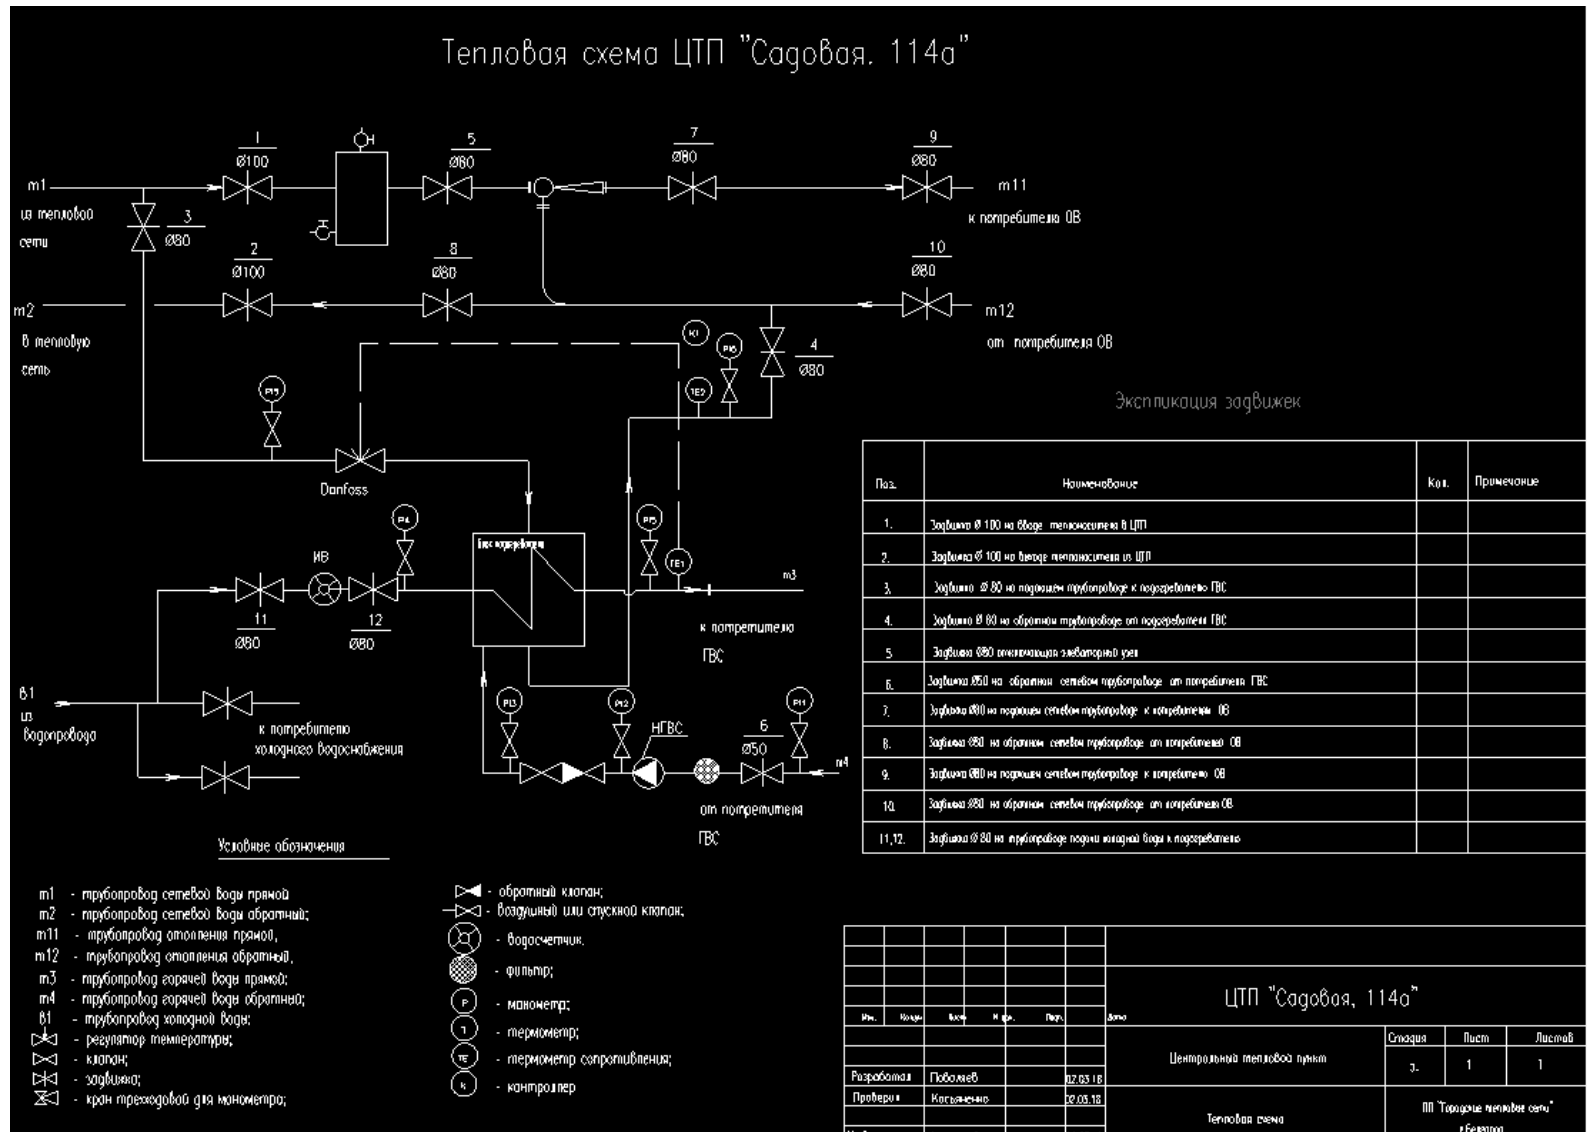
Тепловая схема ЦТП "Садовая, 114а"

1
Ø100
5
Ø80
7
Ø80
9
Ø80
m1
из теплової сети
3
Ø80
m11
к потребителю ОВ
2
Ø100
8
Ø80
10
Ø80
m2
в тепловую сеть
m12
от потребителя ОВ
4
Ø80
K1
PI6
TE2
PI5
Danfoss
PI4
ИВ
Блок подогревателя
PI3
TE1
m3
11
Ø80
12
Ø80
к потребителю ГВС
В1
из водопровода
к потребителю холодного водоснабжения
PI3
PI2
НГВС
6
Ø50
PI1
m4
от потребителя ГВС

Экспликация задвижек

| Поз. | Наименование | Кол. | Примечание |
|---|---|---|---|
| 1. | Задвижка Ø 100 на вводе теплоносителя в ЦТП | | |
| 2. | Задвижка Ø 100 на выходе теплоносителя из ЦТП | | |
| 3. | Задвижка Ø 80 на подающем трубопроводе к подогревателю ГВС | | |
| 4. | Задвижка Ø 80 на обратном трубопроводе от подогревателя ГВС | | |
| 5. | Задвижка Ø80 отключающая элеваторный узел | | |
| 6. | Задвижка Ø50 на обратном сетевом трубопроводе от потребителя ГВС | | |
| 7. | Задвижка Ø80 на подающем сетевом трубопроводе к потребителю ОВ | | |
| 8. | Задвижка Ø80 на обратном сетевом трубопроводе от потребителя ОВ | | |
| 9. | Задвижка Ø80 на подающем сетевом трубопроводе к потребителю ОВ | | |
| 10. | Задвижка Ø80 на обратном сетевом трубопроводе от потребителя ОВ | | |
| 11,12. | Задвижка Ø 80 на трубопроводе подачи холодной воды к подогревателю | | |

Условные обозначения

m1 - трубопровод сетевой воды прямой
m2 - трубопровод сетевой воды обратный;
m11 - трубопровод отопления прямой,
m12 - трубопровод отопления обратный,
m3 - трубопровод горячей воды прямой;
m4 - трубопровод горячей воды обратный;
В1 - трубопровод холодной воды;
- регулятор температуры;
- клапан;
- задвижка;
- кран трехходовой для манометра;
- обратный клапан;
- воздушный или спускной клапан;
- водосчетчик;
- фильтр;
P - манометр;
T - термометр;
TE - термометр сопротивления;
K - контроллер

Изм. Кол.уч. Лист №док. Подп. Дата
Разработал Поболев 02.03.18
Проверил Косьяненко 02.03.18

ЦТП "Садовая, 114а"
Центральный тепловой пункт
Стадия Лист Листов
з. 1 1
Тепловая схема
ПП "Городские тепловые сети" г.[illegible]